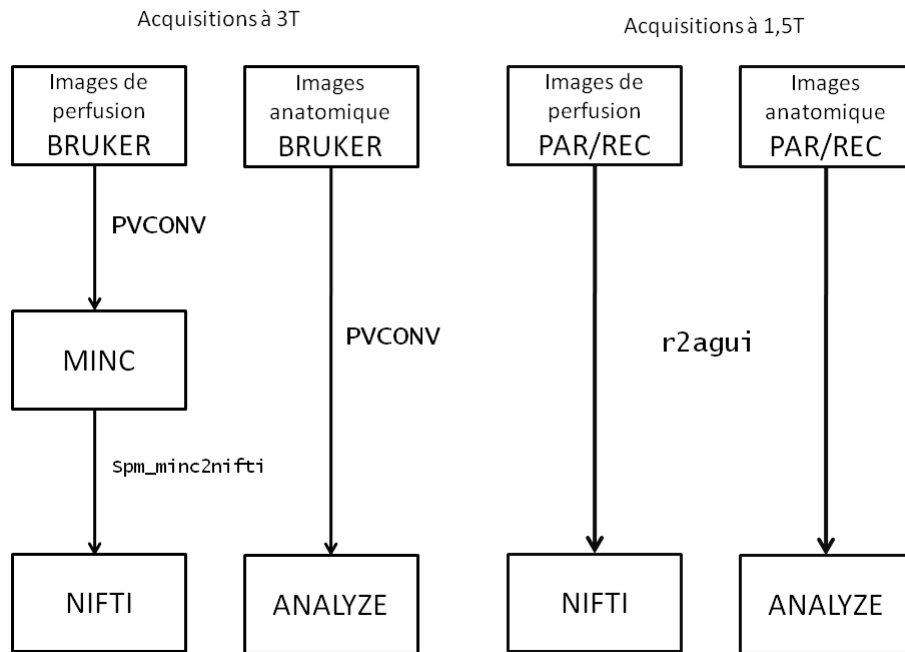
Acquisitions à 3T

Acquisitions à 1,5T

Images de perfusion BRUKER

Images anatomique BRUKER

Images de perfusion PAR/REC

Images anatomique PAR/REC

PVCONV

MINC

PVCONV

r2agui

Spm_minc2nifti

NIFTI

ANALYZE

NIFTI

ANALYZE